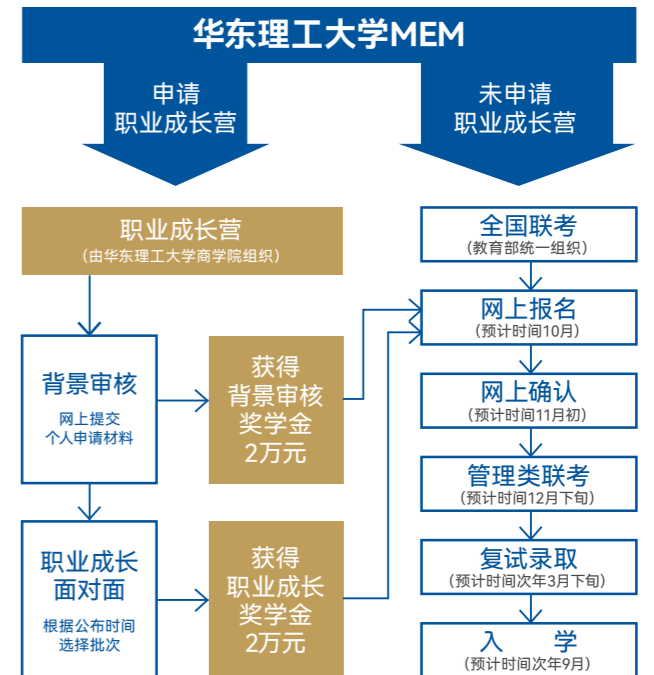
华东理工大学MEM

申请
职业成长营

职业成长营
（由华东理工大学商学院组织）

背景审核
网上提交
个人申请材料

获得
背景审核
奖学金
2万元

职业成长
面对面
根据公布时间
选择批次

获得
职业成长
奖学金
2万元

未申请
职业成长营

全国联考
（教育部统一组织）

网上报名
（预计时间10月）

网上确认
（预计时间11月初）

管理类联考
（预计时间12月下旬）

复试录取
（预计时间次年3月下旬）

入 学
（预计时间次年9月）